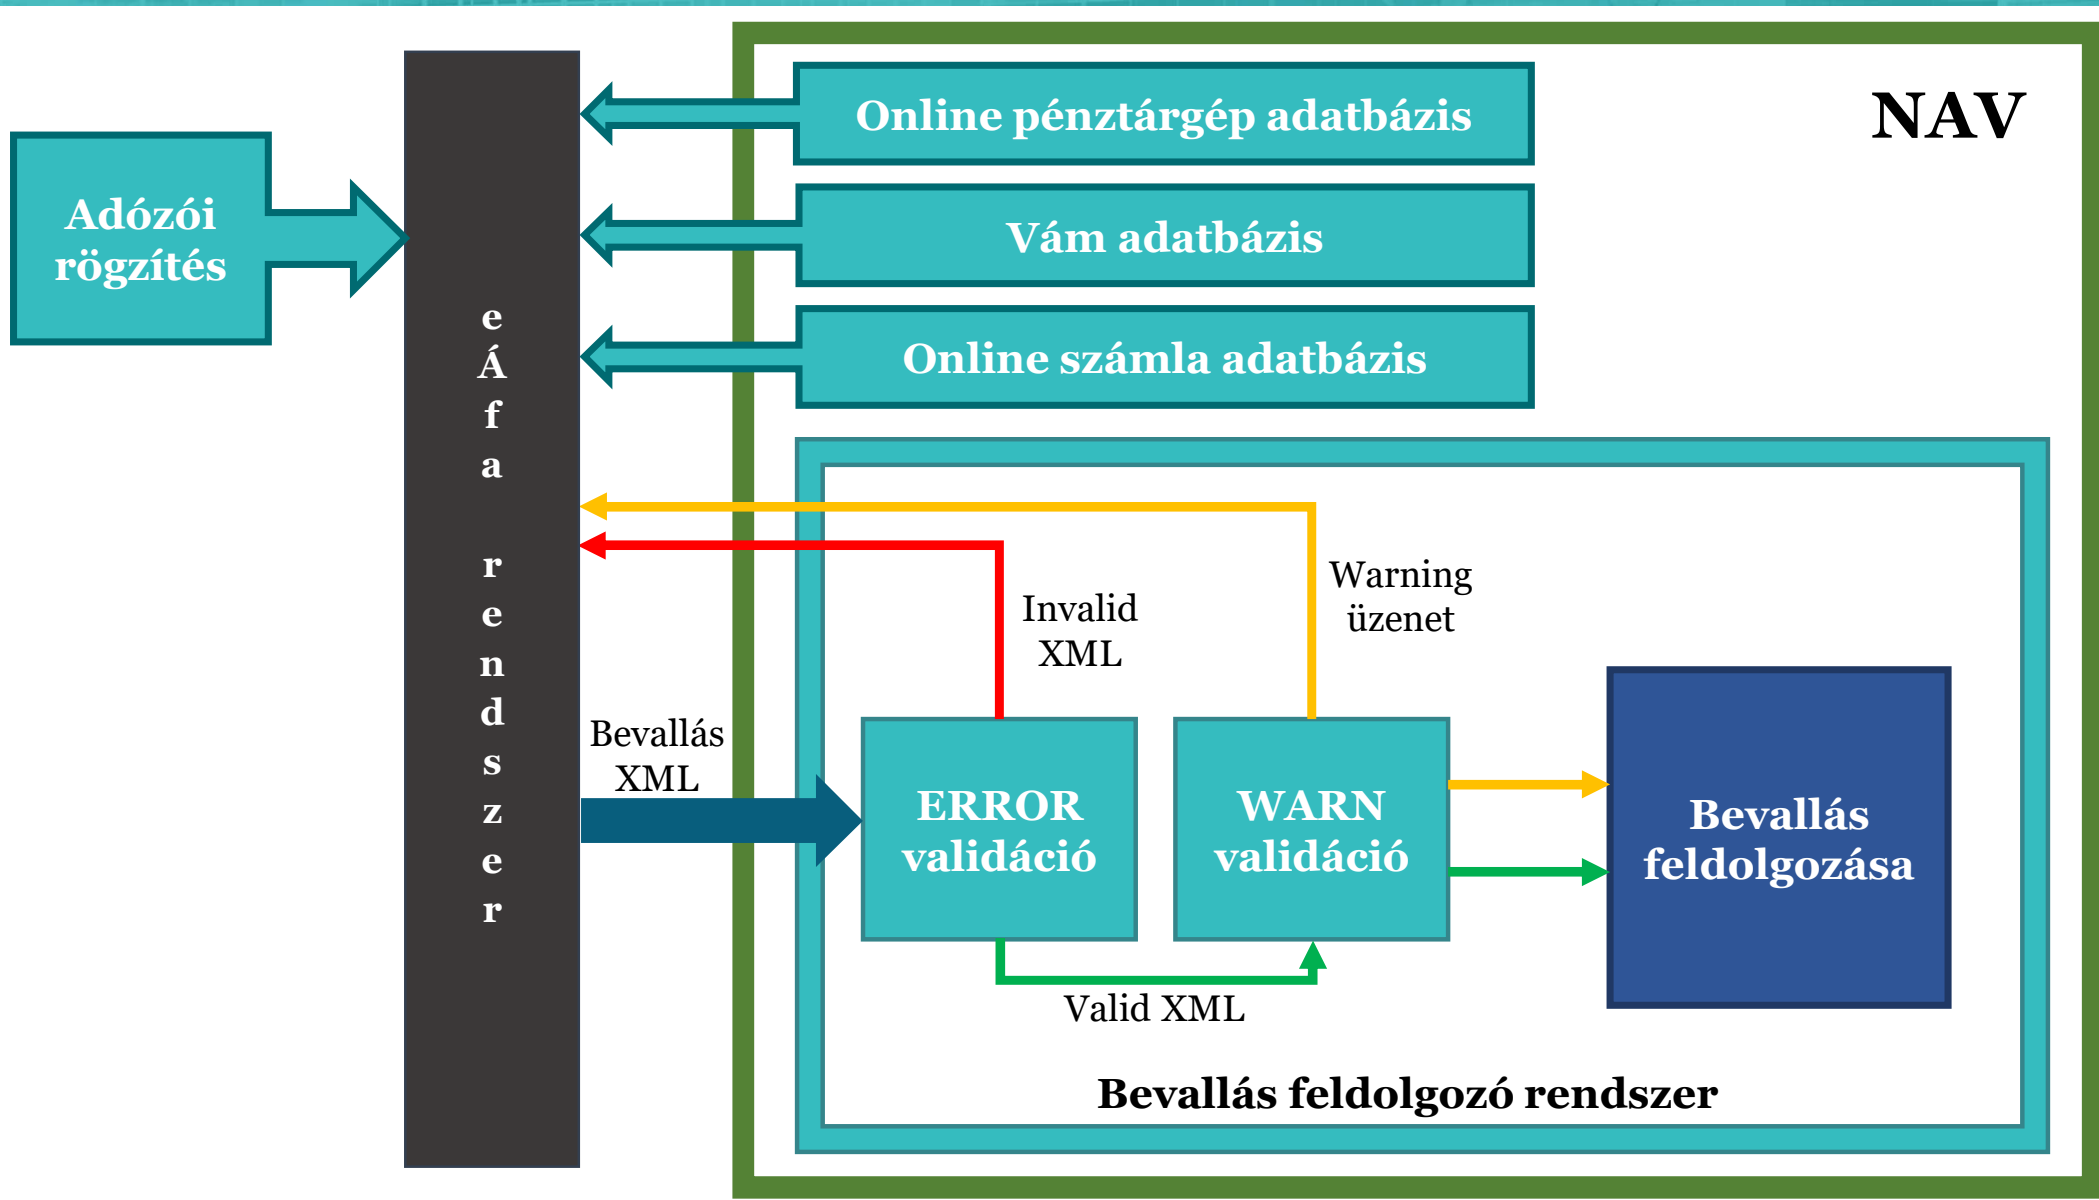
Adózói rögzítés

eÁfa rendszer

Online pénztárgép adatbázis

NAV

Vám adatbázis

Online számla adatbázis

Invalid XML

Warning üzenet

Bevallás XML

ERROR validáció

WARN validáció

Bevallás feldolgozása

Valid XML

Bevallás feldolgozó rendszer